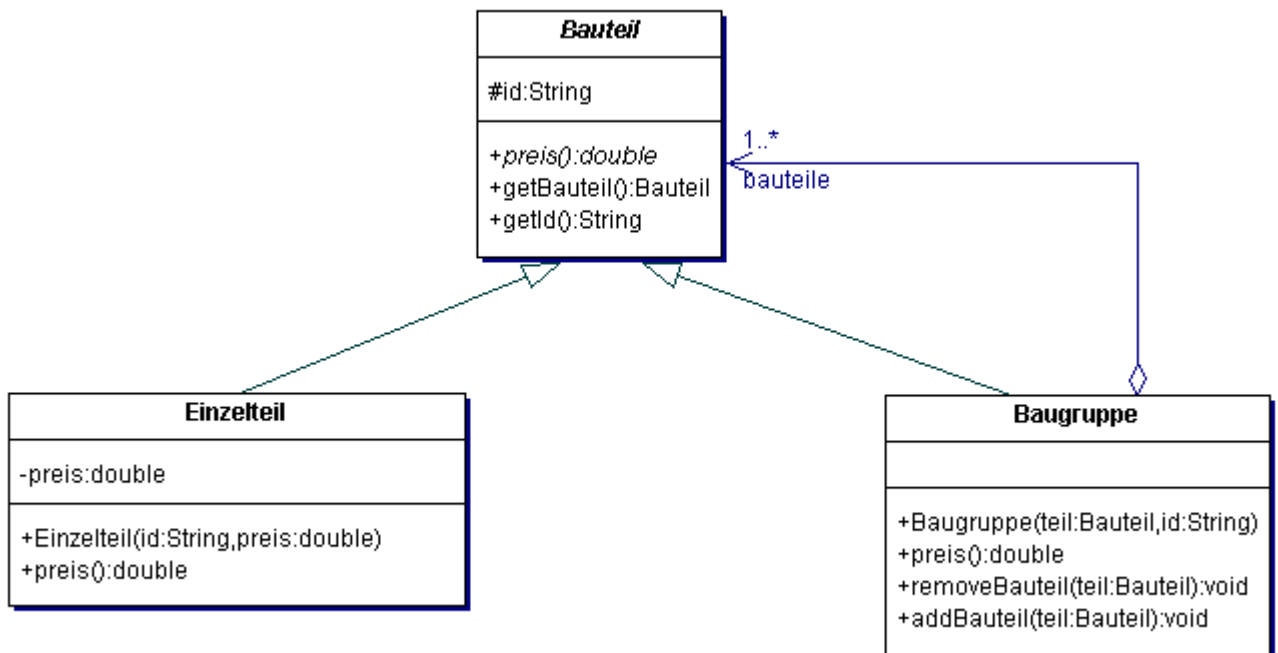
Bauteil

#id:String

+preis():double
+getBauteil():Bauteil
+getId():String

1..*
bauteile

Einzelteil

-preis:double

+Einzelteil(id:String,preis:double)
+preis():double

Baugruppe

+Baugruppe(teil:Bauteil,id:String)
+preis():double
+removeBauteil(teil:Bauteil):void
+addBauteil(teil:Bauteil):void